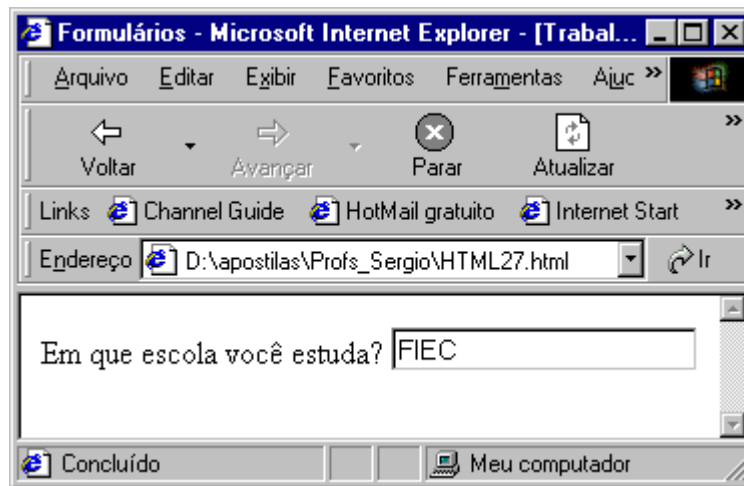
Formulários - Microsoft Internet Explorer - [Trabal...

Arquivo Editar Exibir Favoritos Ferramentas Ajuc »

Voltar Avançar Parar Atualizar »

Links Channel Guide HotMail gratuito Internet Start »

Endereço D:\apostilas\Profs_Sergio\HTML27.html Ir

Em que escola você estuda? FIEC

Concluído Meu computador